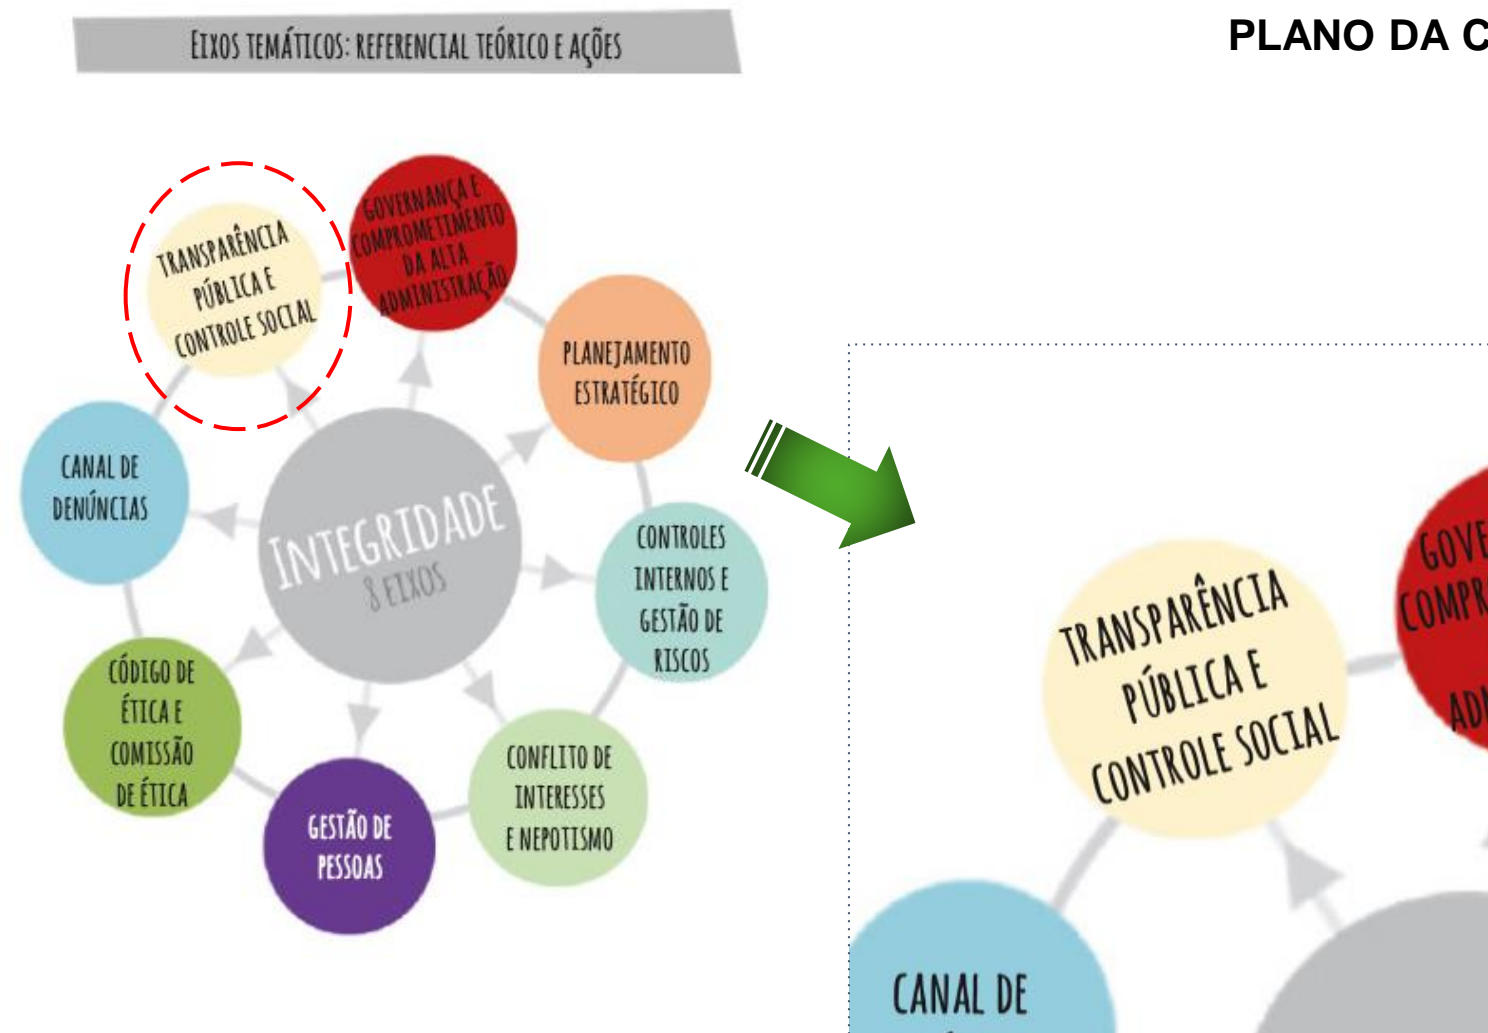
EIXOS TEMÁTICOS: REFERENCIAL TEÓRICO E AÇÕES

PLANO DA C

TRANSPARÊNCIA PÚBLICA E CONTROLE SOCIAL

GOVERNANÇA E COMPROMETIMENTO DA ALTA ADMINISTRAÇÃO

PLANEJAMENTO ESTRATÉGICO

CANAL DE DENÚNCIAS

INTEGRIDADE
8 EIXOS

CONTROLES INTERNOS E GESTÃO DE RISCOS

CÓDIGO DE ÉTICA E COMISSÃO DE ÉTICA

CONFLITO DE INTERESSES E NEPOTISMO

GESTÃO DE PESSOAS

TRANSPARÊNCIA PÚBLICA E CONTROLE SOCIAL

GOVE COMPR ADM

CANAL DE